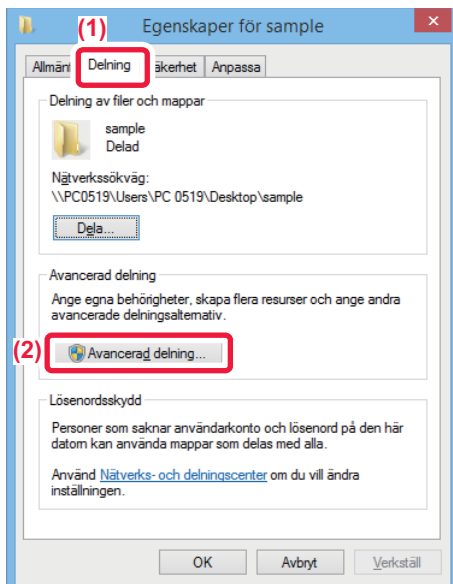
(1)

Egenskaper för sample

Allmänt Delning äkerhet Anpassa

Delning av filer och mappar

sample
Delad

Nätverkssökväg:
\\PC0519\Users\PC 0519\Desktop\sample

Dela...

Avancerad delning

Ange egna behörigheter, skapa flera resurser och ange andra avancerade delningsalternativ.

(2) Avancerad delning...

Lösenordsskydd

Personer som saknar användarkonto och lösenord på den här datorn kan använda mappar som delas med alla.

Använd Nätverks- och delningscenter om du vill ändra inställningen.

OK Avbryt Verkställ